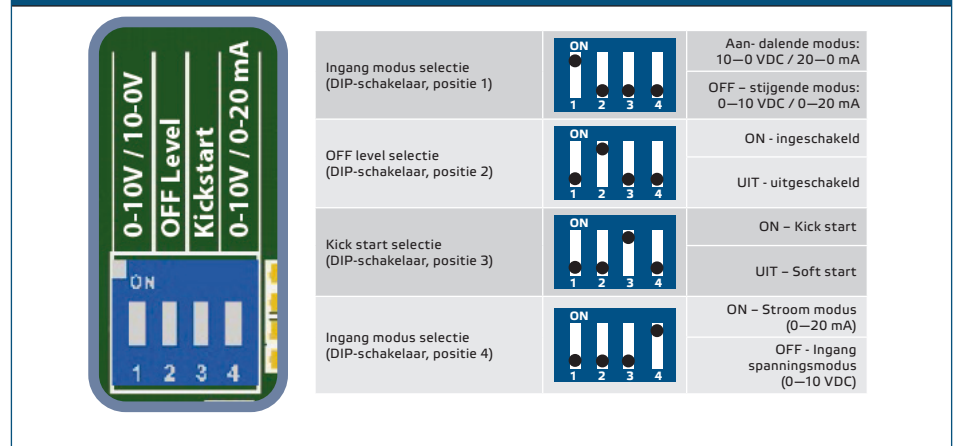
0-10V / 10-0V
OFF Level
Kickstart
0-10V / 0-20 mA

ON
1 2 3 4

| | | |
|---|---|---|
| Ingang modus selectie (DIP-schakelaar, positie 1) | ON 1 2 3 4 | Aan- dalende modus: 10—0 VDC / 20—0 mA |
| | | OFF – stijgende modus: 0—10 VDC / 0—20 mA |
| OFF level selectie (DIP-schakelaar, positie 2) | ON 1 2 3 4 | ON - ingeschakeld |
| | | UIT - uitgeschakeld |
| Kick start selectie (DIP-schakelaar, positie 3) | ON 1 2 3 4 | ON – Kick start |
| | | UIT – Soft start |
| Ingang modus selectie (DIP-schakelaar, positie 4) | ON 1 2 3 4 | ON – Stroom modus (0—20 mA) |
| | | OFF - Ingang spanningsmodus (0—10 VDC) |